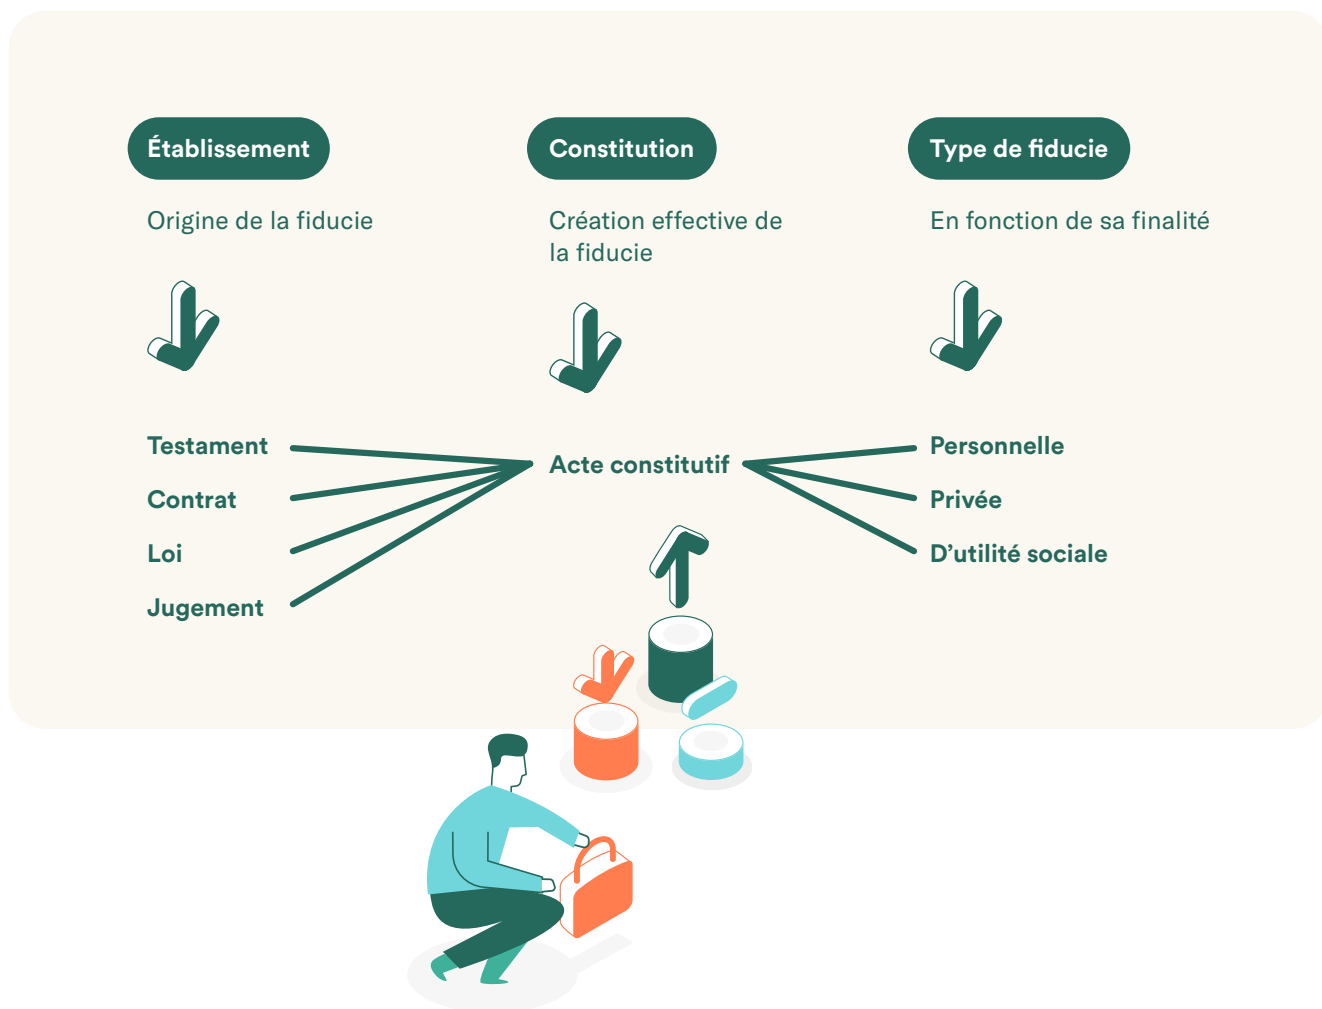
Établissement

Origine de la fiducie

Constitution

Création effective de la fiducie

Type de fiducie

En fonction de sa finalité

Testament

Contrat

Loi

Jugement

Acte constitutif

Personnelle

Privée

D’utilité sociale